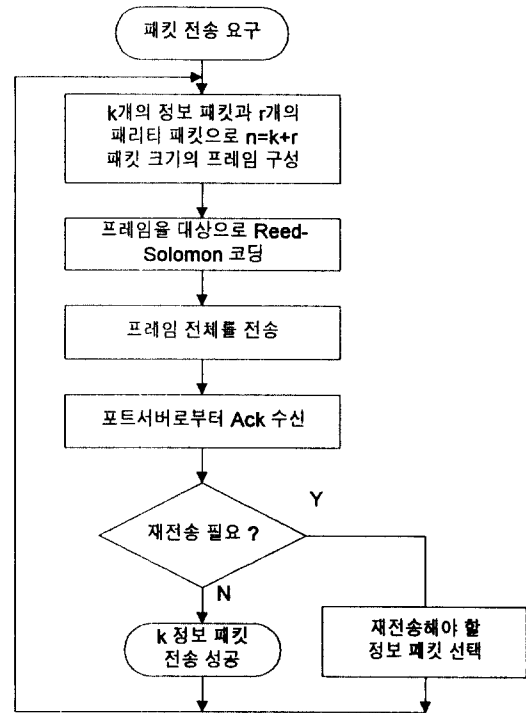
패킷 전송 요구

k개의 정보 패킷과 r개의 패리티 패킷으로 n=k+r 패킷 크기의 프레임 구성

프레임을 대상으로 Reed-Solomon 코딩

프레임 전체를 전송

포트서버로부터 Ack 수신

재전송 필요 ?

Y

N

k 정보 패킷 전송 성공

재전송해야 할 정보 패킷 선택